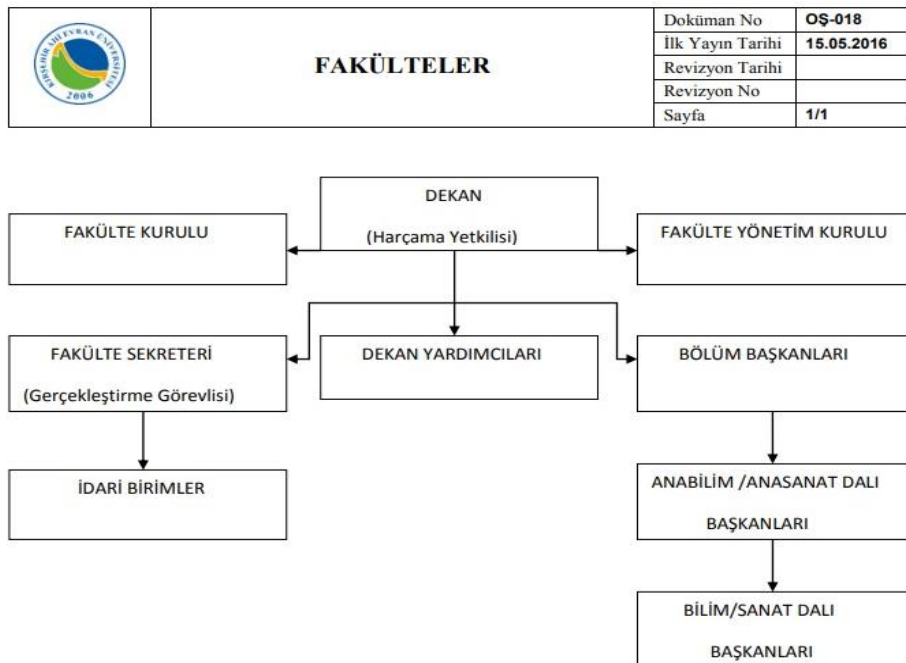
KIRŞEHİR AHİ EVRAN ÜNİVERSİTESİ
2006

FAKÜLTELER

| Doküman No | OŞ-018 |
|---|---|
| İlk Yayın Tarihi | 15.05.2016 |
| Revizyon Tarihi | |
| Revizyon No | |
| Sayfa | 1/1 |

DEKAN

(Harçama Yetkilisi)

FAKÜLTE KURULU

FAKÜLTE YÖNETİM KURULU

FAKÜLTE SEKRETERİ

(Gerçekleştirme Görevlisi)

DEKAN YARDIMCILARI

BÖLÜM BAŞKANLARI

İDARİ BİRİMLER

ANABİLİM /ANASANAT DALI

BAŞKANLARI

BİLİM/SANAT DALI

BAŞKANLARI